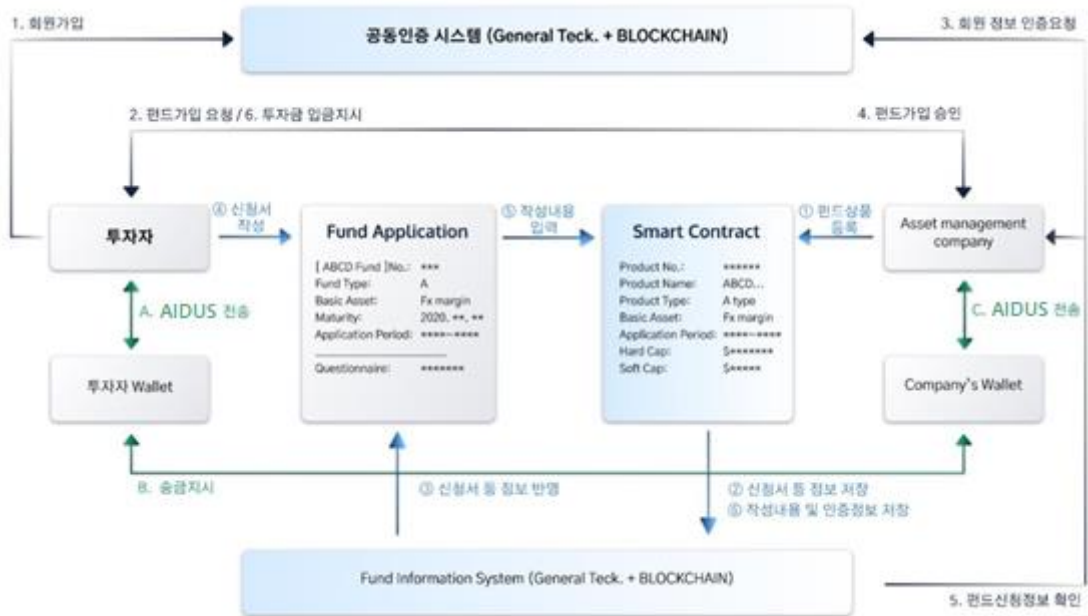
1. 회원가입

공동인증 시스템 (General Teck. + BLOCKCHAIN)

3. 회원 정보 인증요청

2. 펀드가입 요청 / 6. 투자금 입금지시

4. 펀드가입 승인

투자자

④ 신청서 작성

Fund Application

[ ABCD Fund ]No.: ***
Fund Type: A
Basic Asset: Fx margin
Maturity: 2020. **. **
Application Period: ****~****

Questionnaire: *******

⑤ 작성내용 입력

Smart Contract

Product No.: ******
Product Name: ABCD...
Product Type: A type
Basic Asset: Fx margin
Application Period: ****~****
Hard Cap: $*******
Soft Cap: $*****

① 펀드상품 등록

Asset management company

A. AIDUS 전송

투자자 Wallet

C. AIDUS 전송

Company's Wallet

B. 송금지시

③ 신청서 등 정보 반영

② 신청서 등 정보 저장
⑤ 작성내용 및 인증정보 저장

Fund Information System (General Teck. + BLOCKCHAIN)

5. 펀드신청정보 확인